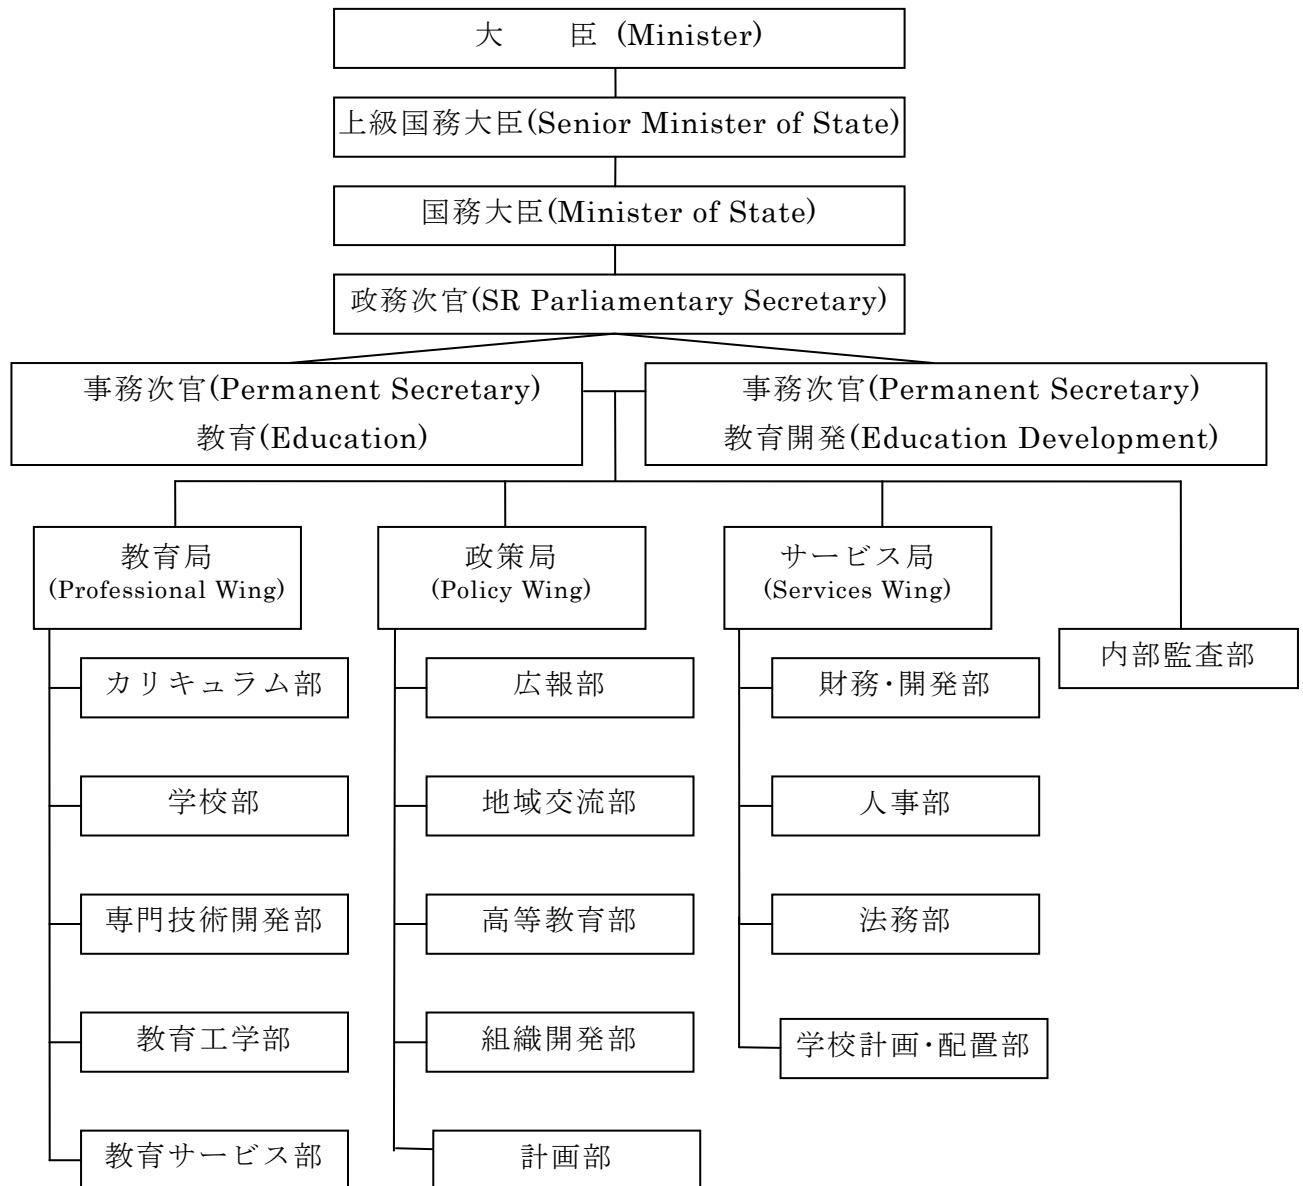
大　　臣（Minister）

上級国務大臣(Senior Minister of State)

国務大臣(Minister of State)

政務次官(SR Parliamentary Secretary)

事務次官(Permanent Secretary)
教育(Education)

事務次官(Permanent Secretary)
教育開発(Education Development)

教育局
(Professional Wing)

カリキュラム部

学校部

専門技術開発部

教育工学部

教育サービス部

政策局
(Policy Wing)

広報部

地域交流部

高等教育部

組織開発部

計画部

サービス局
(Services Wing)

財務・開発部

人事部

法務部

学校計画・配置部

内部監査部